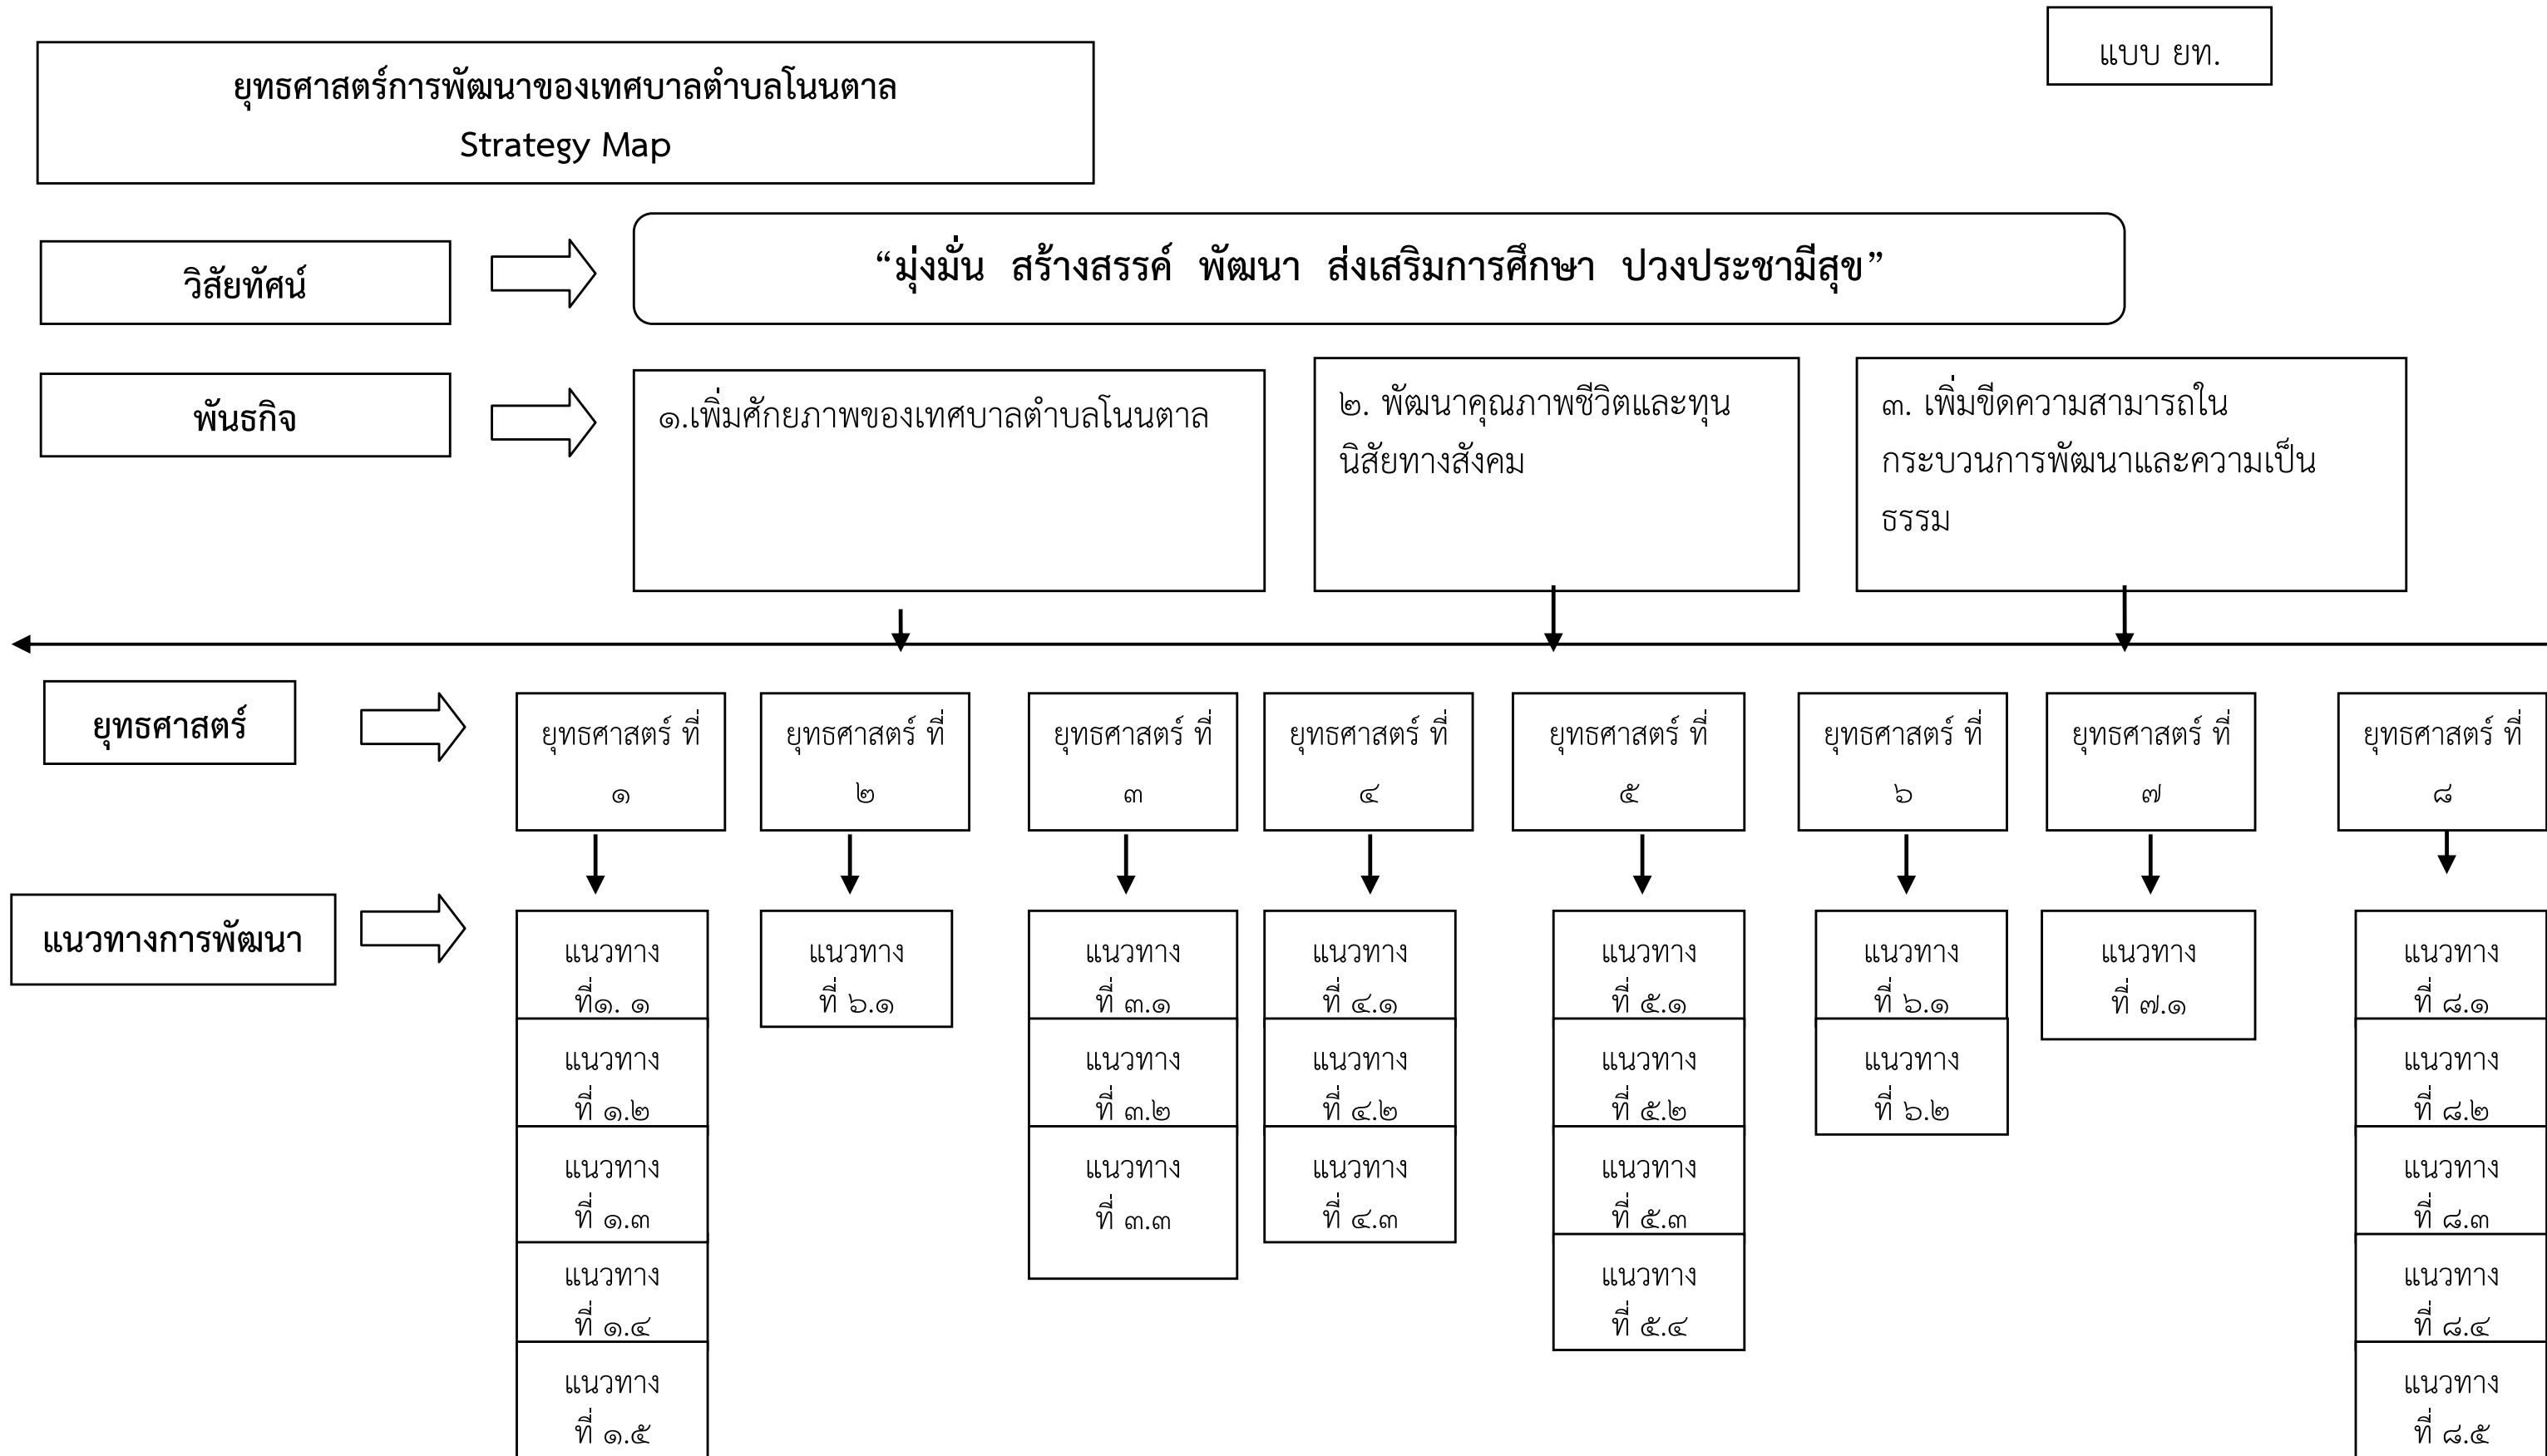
แบบ ยท.

ยุทธศาสตร์การพัฒนาของเทศบาลตำบลโนนตาล
Strategy Map

วิสัยทัศน์

“มุ่งมั่น สร้างสรรค์ พัฒนา ส่งเสริมการศึกษา ปวงประชามีสุข”

พันธกิจ

๑.เพิ่มศักยภาพของเทศบาลตำบลโนนตาล

๒. พัฒนาคุณภาพชีวิตและทุนนิสัยทางสังคม

๓. เพิ่มขีดความสามารถในกระบวนการพัฒนาและความเป็นธรรม

ยุทธศาสตร์

ยุทธศาสตร์ ที่ ๑

ยุทธศาสตร์ ที่ ๒

ยุทธศาสตร์ ที่ ๓

ยุทธศาสตร์ ที่ ๔

ยุทธศาสตร์ ที่ ๕

ยุทธศาสตร์ ที่ ๖

ยุทธศาสตร์ ที่ ๗

ยุทธศาสตร์ ที่ ๘

แนวทางการพัฒนา

แนวทาง ที่๑. ๑

แนวทาง ที่ ๑.๒

แนวทาง ที่ ๑.๓

แนวทาง ที่ ๑.๔

แนวทาง ที่ ๑.๕

แนวทาง ที่ ๖.๑

แนวทาง ที่ ๓.๑

แนวทาง ที่ ๓.๒

แนวทาง ที่ ๓.๓

แนวทาง ที่ ๔.๑

แนวทาง ที่ ๔.๒

แนวทาง ที่ ๔.๓

แนวทาง ที่ ๕.๑

แนวทาง ที่ ๕.๒

แนวทาง ที่ ๕.๓

แนวทาง ที่ ๕.๔

แนวทาง ที่ ๖.๑

แนวทาง ที่ ๖.๒

แนวทาง ที่ ๗.๑

แนวทาง ที่ ๘.๑

แนวทาง ที่ ๘.๒

แนวทาง ที่ ๘.๓

แนวทาง ที่ ๘.๔

แนวทาง ที่ ๘.๕